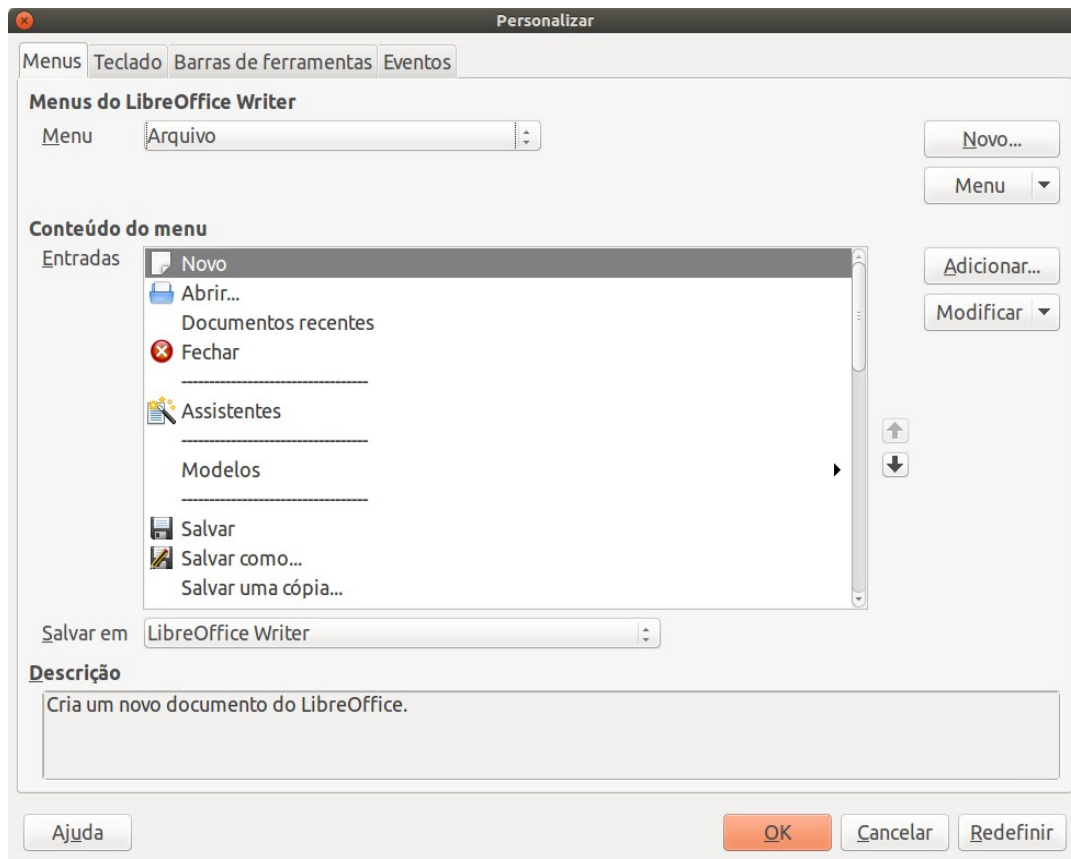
Personalizar

Menus Teclado Barras de ferramentas Eventos

Menus do LibreOffice Writer

Menu Arquivo

Novo...

Menu

Conteúdo do menu

Entradas

Novo
Abrir...
Documentos recentes
Fechar
--------------------------------
Assistentes
--------------------------------
Modelos
--------------------------------
Salvar
Salvar como...
Salvar uma cópia...

Adicionar...

Modificar

Salvar em LibreOffice Writer

Descrição

Cria um novo documento do LibreOffice.

Ajuda

OK

Cancelar

Redefinir